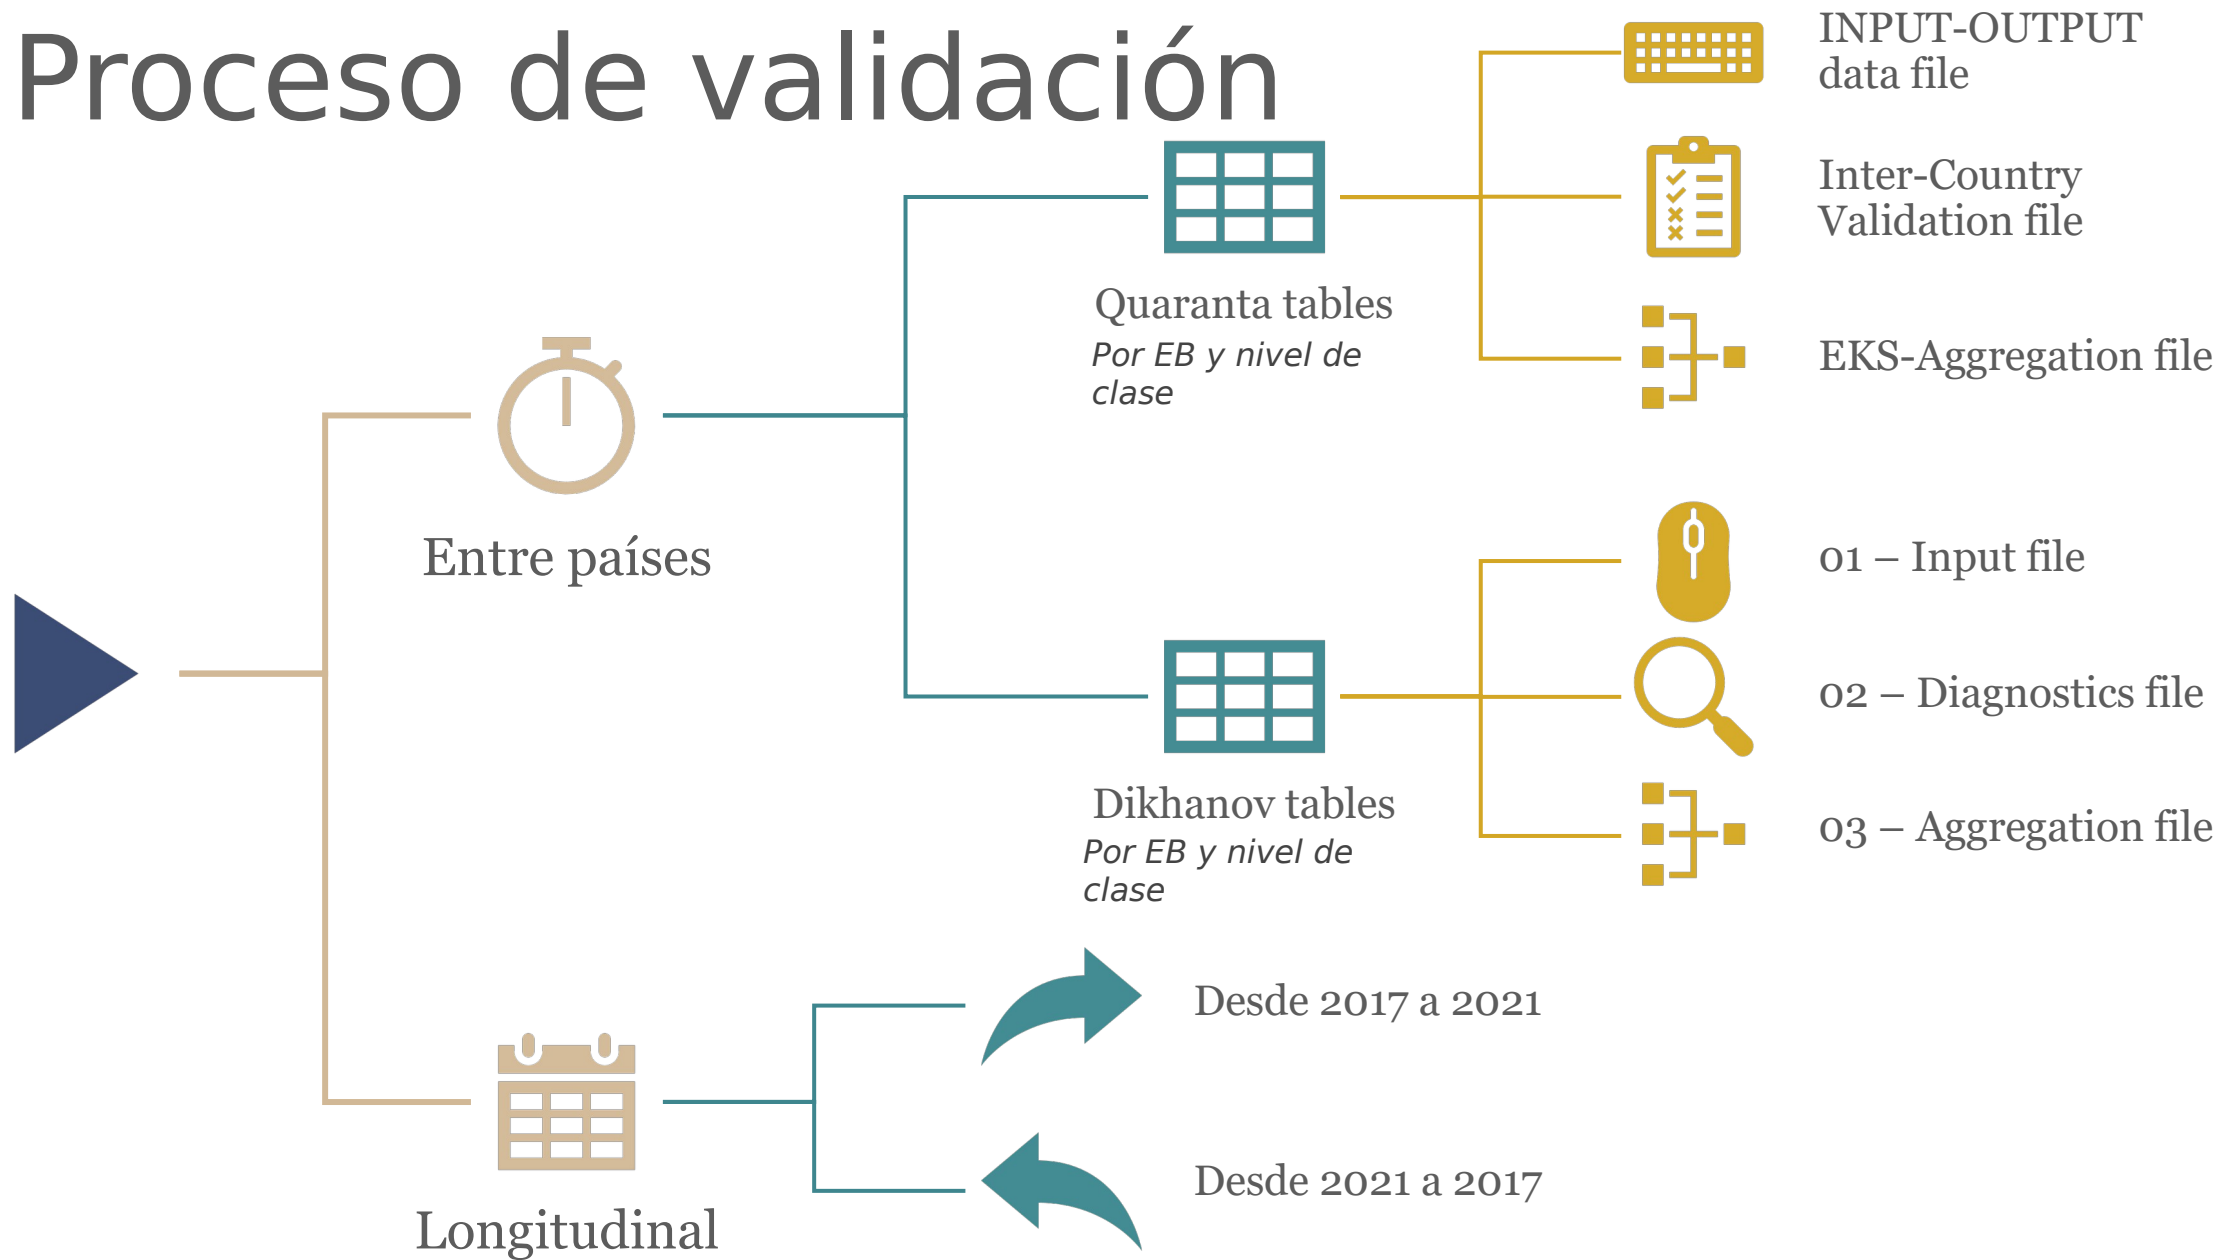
Proceso de validación

INPUT-OUTPUT data file

Inter-Country Validation file

Quaranta tables
Por EB y nivel de clase

EKS-Aggregation file

Entre países

01 – Input file

02 – Diagnostics file

Dikhanov tables
Por EB y nivel de clase

03 – Aggregation file

Desde 2017 a 2021

Desde 2021 a 2017

Longitudinal